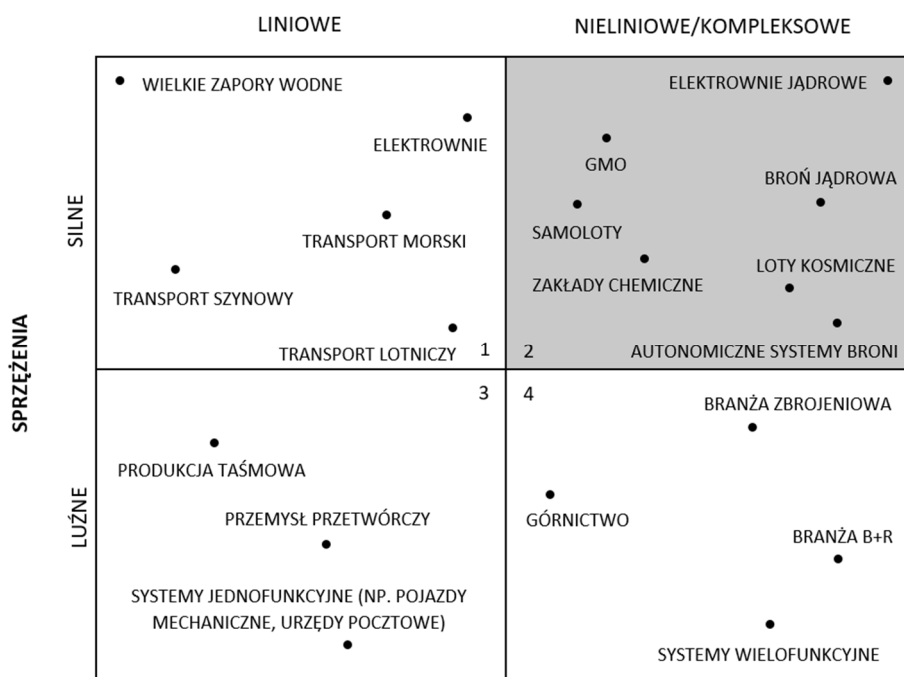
LINIOWE

NIELINIOWE/KOMPLEKSOWE

SPRZĘŻENIA

SILNE

LUŹNE

WIELKIE ZAPORY WODNE

ELEKTROWNIE

TRANSPORT MORSKI

TRANSPORT SZYNOWY

TRANSPORT LOTNICZY

1

ELEKTROWNIE JĄDROWE

GMO

BROŃ JĄDROWA

SAMOLOTY

ZAKŁADY CHEMICZNE

LOTY KOSMICZNE

2

AUTONOMICZNE SYSTEMY BRONI

3

PRODUKCJA TAŚMOWA

PRZEMYSŁ PRZETWÓRCZY

SYSTEMY JEDNOFUNKCYJNE (NP. POJAZDY MECHANICZNE, URZĘDY POCZTOWE)

4

BRANŻA ZBROJENIOWA

GÓRNICTWO

BRANŻA B+R

SYSTEMY WIELOFUNKCYJNE